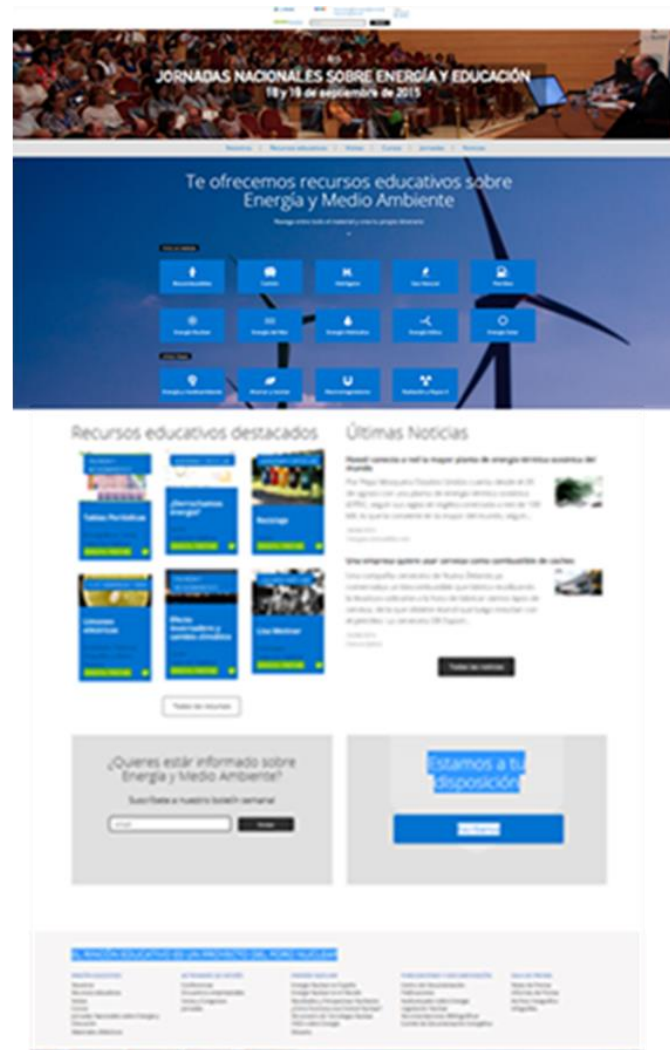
JORNADAS NACIONALES SOBRE ENERGÍA Y EDUCACIÓN
18 y 19 de septiembre de 2015

Nosotros | Recursos educativos | Visitas | Cursos | Jornadas | Noticias

Te ofrecemos recursos educativos sobre Energía y Medio Ambiente

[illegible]

Recursos educativos destacados

Tablas Periódicas

¿Derrochadores energía?

Reciclaje

Uniones eléctricas

Efecto invernadero y cambio climático

Lise Meitner

Todos los recursos

Últimas Noticias

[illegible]

Una empresa quiere usar cervezas como combustible de coches

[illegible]

Todas las noticias

¿Quieres estar informado sobre Energía y Medio Ambiente?

Suscríbete a nuestro boletín semanal

Enviar

Estamos a tu disposición

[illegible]

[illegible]